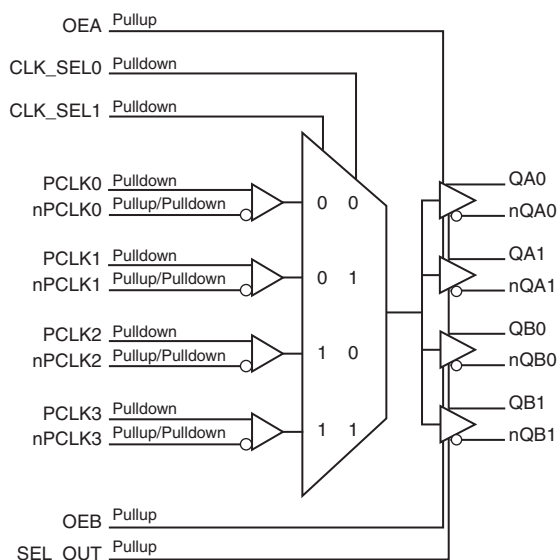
OEA Pullup
CLK_SEL0 Pulldown
CLK_SEL1 Pulldown
PCLK0 Pulldown
nPCLK0 Pullup/Pulldown
0 0
PCLK1 Pulldown
nPCLK1 Pullup/Pulldown
0 1
PCLK2 Pulldown
nPCLK2 Pullup/Pulldown
1 0
PCLK3 Pulldown
nPCLK3 Pullup/Pulldown
1 1
QA0
nQA0
QA1
nQA1
QB0
nQB0
QB1
nQB1
OEB Pullup
SEL_OUT Pullup